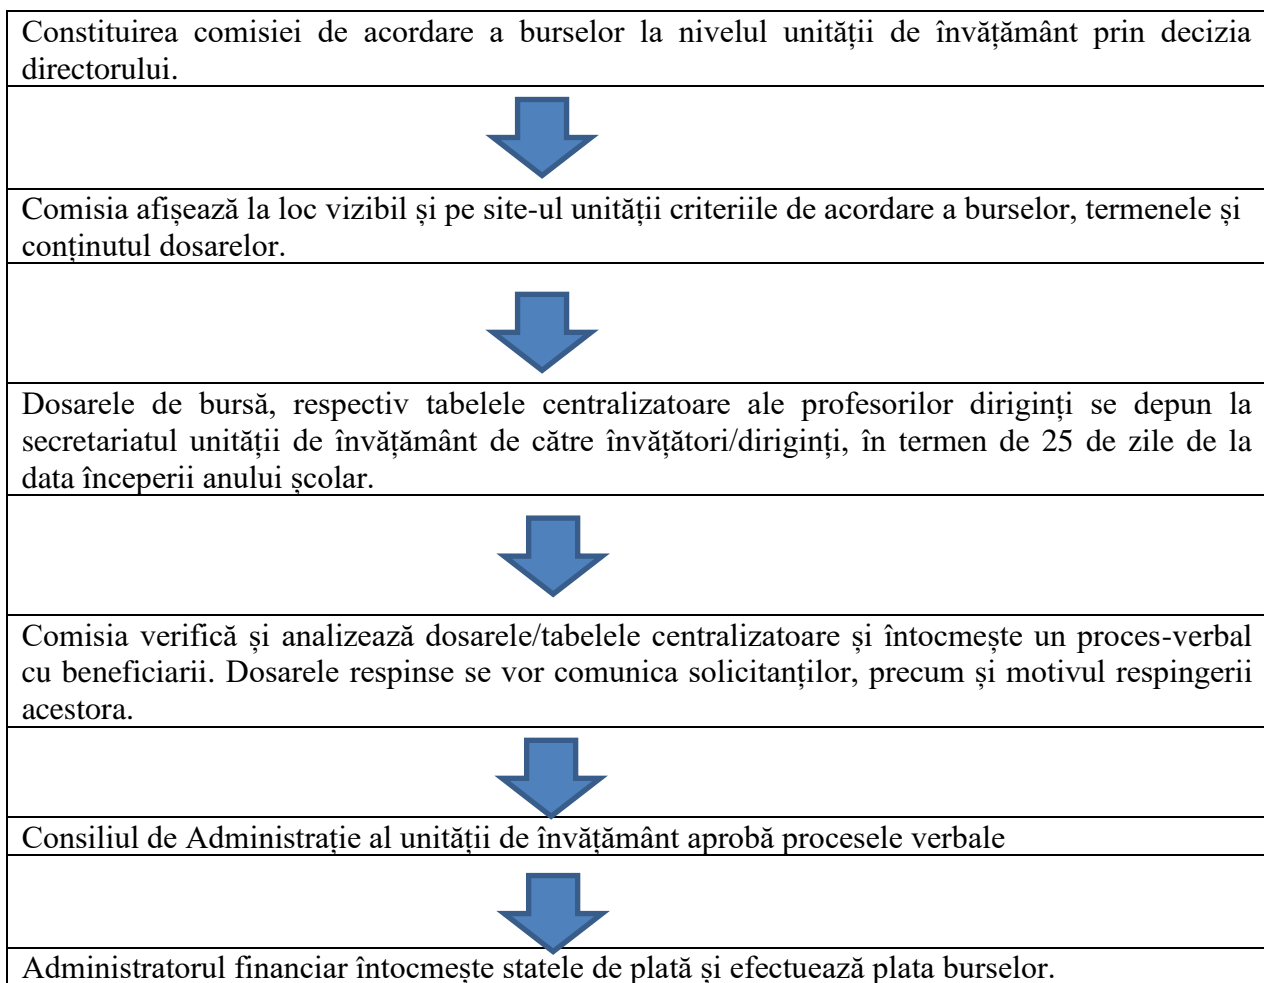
Constituirea comisiei de acordare a burselor la nivelul unității de învățământ prin decizia directorului.

Comisia afișează la loc vizibil și pe site-ul unității criteriile de acordare a burselor, termenele și conținutul dosarelor.

Dosarele de bursă, respectiv tabelele centralizatoare ale profesorilor diriginți se depun la secretariatul unității de învățământ de către învățători/diriginți, în termen de 25 de zile de la data începerii anului școlar.

Comisia verifică și analizează dosarele/tabelele centralizatoare și întocmește un proces-verbal cu beneficiarii. Dosarele respinse se vor comunica solicitanților, precum și motivul respingerii acestora.

Consiliul de Administrație al unității de învățământ aprobă procesele verbale

Administratorul financiar întocmește statele de plată și efectuează plata burselor.